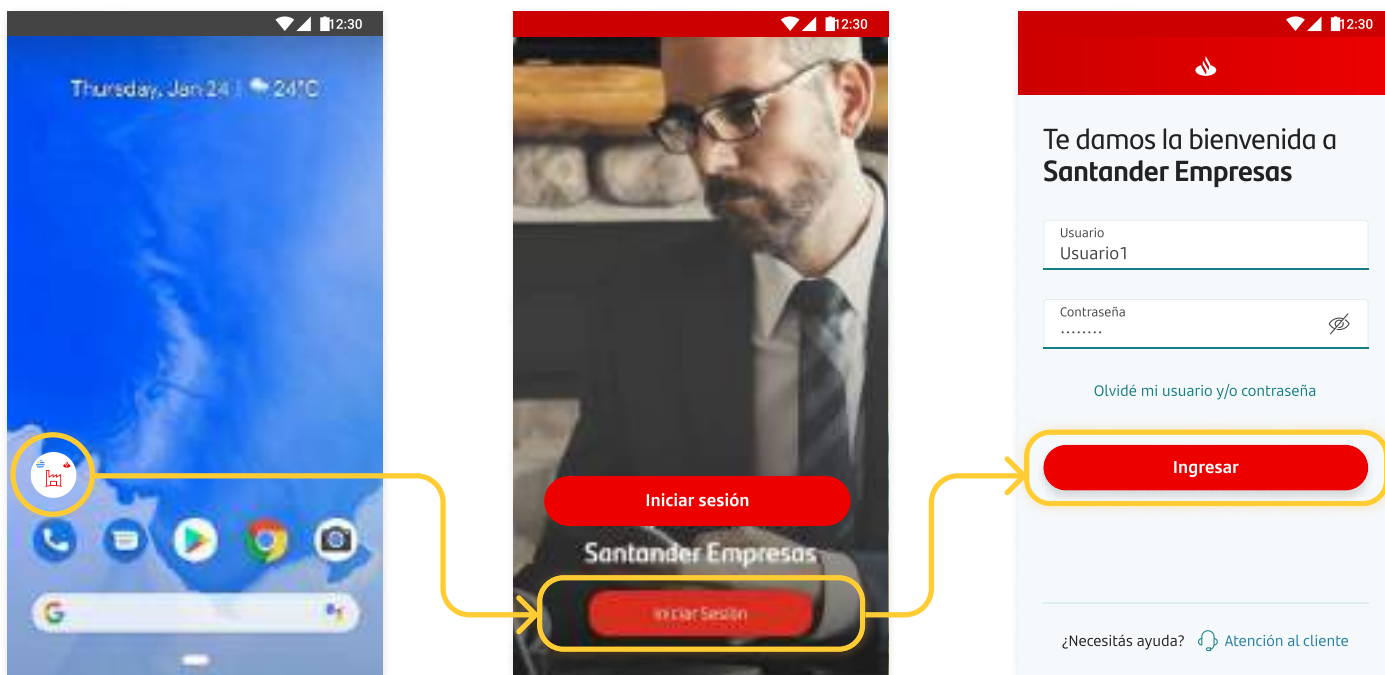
12:30

Thursday, Jan 24 | 24°C

G

12:30

Iniciar sesión

Santander Empresas

Iniciar Sesión

12:30

Te damos la bienvenida a
**Santander Empresas**

Usuario
Usuario1

Contraseña
········

Olvidé mi usuario y/o contraseña

Ingresar

¿Necesitás ayuda? Atención al cliente